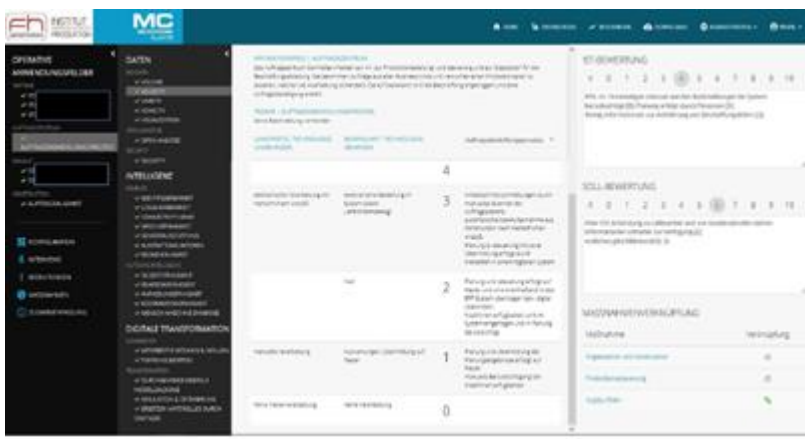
fh INSTITUT PRODUKTION

MC

OPERATIVE ANWENDUNGSFELDER

DATEN

INTELLIGENZ

DIGITALE TRANSFORMATION

IST-BEWERTUNG

0 1 2 3 4 5 6 7 8 9 10

SOLL-BEWERTUNG

0 1 2 3 4 5 6 7 8 9 10

4

3

2

1

0

MASSNAHMENVERKNÜPFUNG

Maßnahme

Verknüpfung

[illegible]